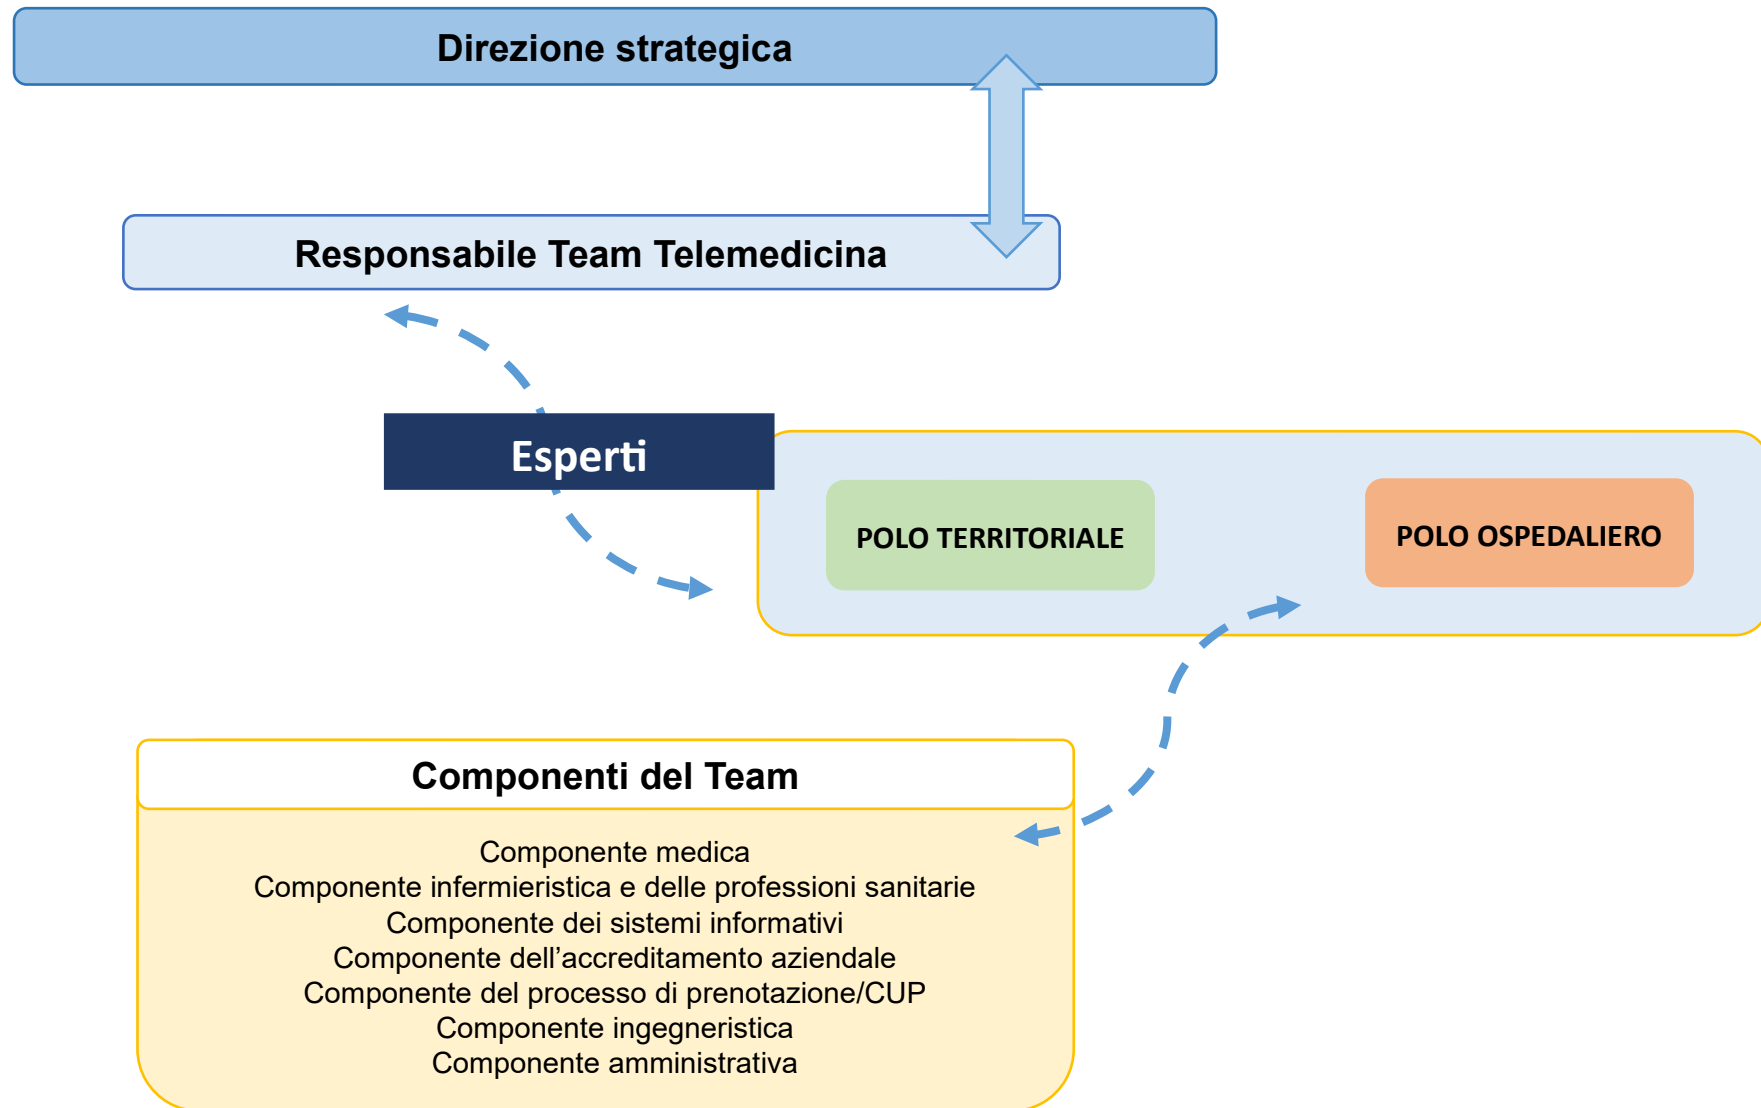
Direzione strategica

Responsabile Team Telemedicina

Esperti

POLO TERRITORIALE

POLO OSPEDALIERO

Componenti del Team

Componente medica
Componente infermieristica e delle professioni sanitarie
Componente dei sistemi informativi
Componente dell’accreditamento aziendale
Componente del processo di prenotazione/CUP
Componente ingegneristica
Componente amministrativa